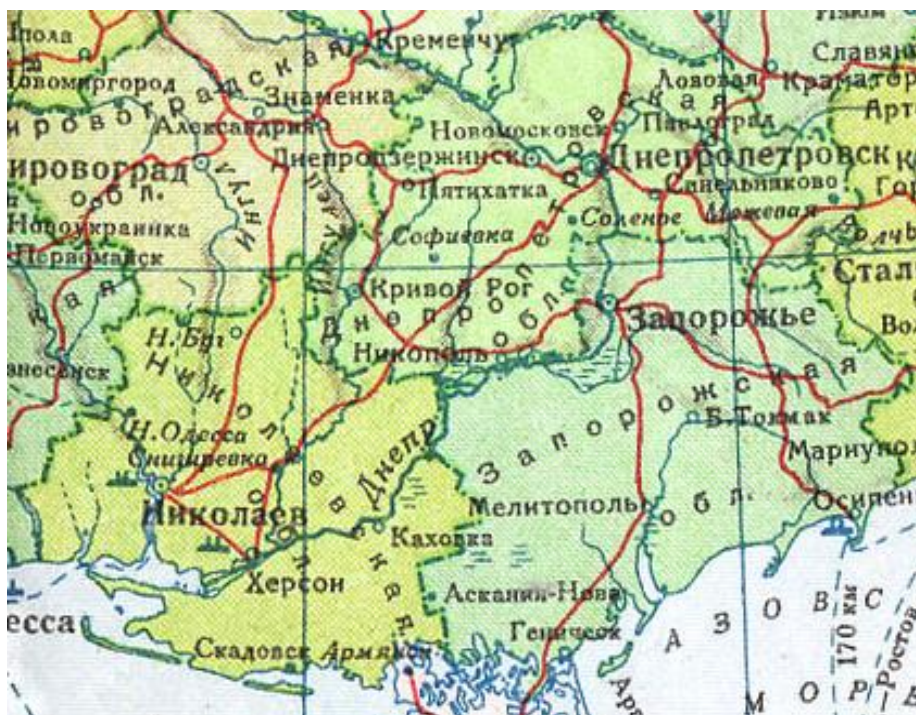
Изюм
Смола
Славян
Кременчуг
Новомиргород
Кировоградская
Лозовая
Краматор
Знаменка
Арт
Днепропетровская
Александрия
Новомосковск
Павлоград
Кировоград
Днепродзержинск
Днепропетровск
обл.
Ингулец
Пятихатка
Синельниково
Гор
Новоукраинка
Софиевка
Солёное
Межевая
Волча
Первомайск
Ингул
Сталин
Кривой Рог
Запорожье
Н. Буг
Николаевская
Никополь
Вол
знесенск
Н. Одесса
Запорожская
Б. Токмак
Снигиревка
Днепр
Мариупо
Николаев
Мелитополь
обл.
Осипен
Каховка
Херсон
Аскания-Нова
Азовское
есса
Геническ
170 км
Скадовск
Армянск
Ростов
Арабатская
море